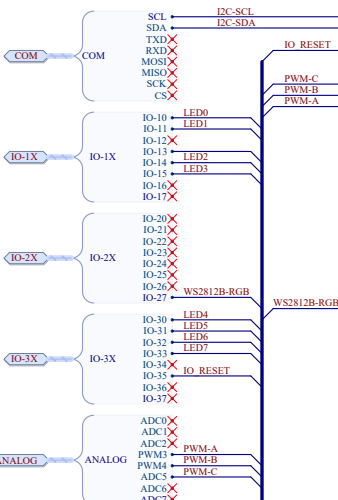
COM
COM
SCL
SDA
TXD
RXD
MOSI
MISO
SCK
CS
I2C-SCL
I2C-SDA
IO_RESET
PWM-C
PWM-B
PWM-A
IO-1X
IO-1X
IO-10
IO-11
IO-12
IO-13
IO-14
IO-15
IO-16
IO-17
LED0
LED1
LED2
LED3
IO-2X
IO-2X
IO-20
IO-21
IO-22
IO-23
IO-24
IO-25
IO-26
IO-27
WS2812B-RGB
WS2812B-RGB
IO-3X
IO-3X
IO-30
IO-31
IO-32
IO-33
IO-34
IO-35
IO-36
IO-37
LED4
LED5
LED6
LED7
IO_RESET
ANALOG
ANALOG
ADC0
ADC1
ADC2
PWM3
PWM4
ADC5
ADC6
ADC7
PWM-A
PWM-B
PWM-C